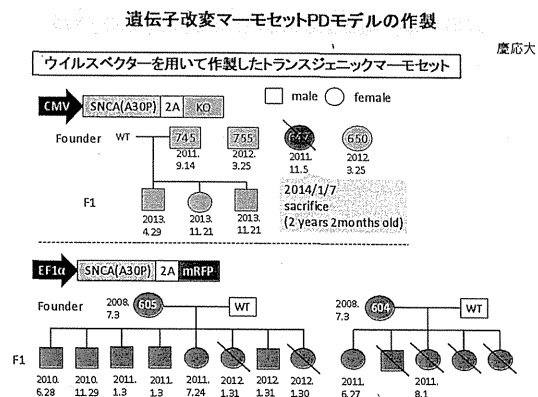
遺伝子改変マーモセットPDモデルの作製

慶応大

ウイルスベクターを用いて作製したトランスジェニックマーモセット

CMV SNCA(A30P) 2A KO

male female

Founder WT 745 2011. 9.14

755 2012. 3.25

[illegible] 2011. 11.5

650 2012. 3.25

F1 2013. 4.29

2013. 11.21

2013. 11.21

2014/1/7 sacrifice (2 years 2months old)

EF1α SNCA(A30P) 2A mRFP

Founder 2008. 7.3 605 WT

2008. 7.3 604 WT

F1 2010. 6.28

2010. 11.29

2011. 1.3

2011. 1.3

2011. 7.24

2012. 1.31

2012. 1.31

2012. 1.30

2011. 6.27

2011. 8.1